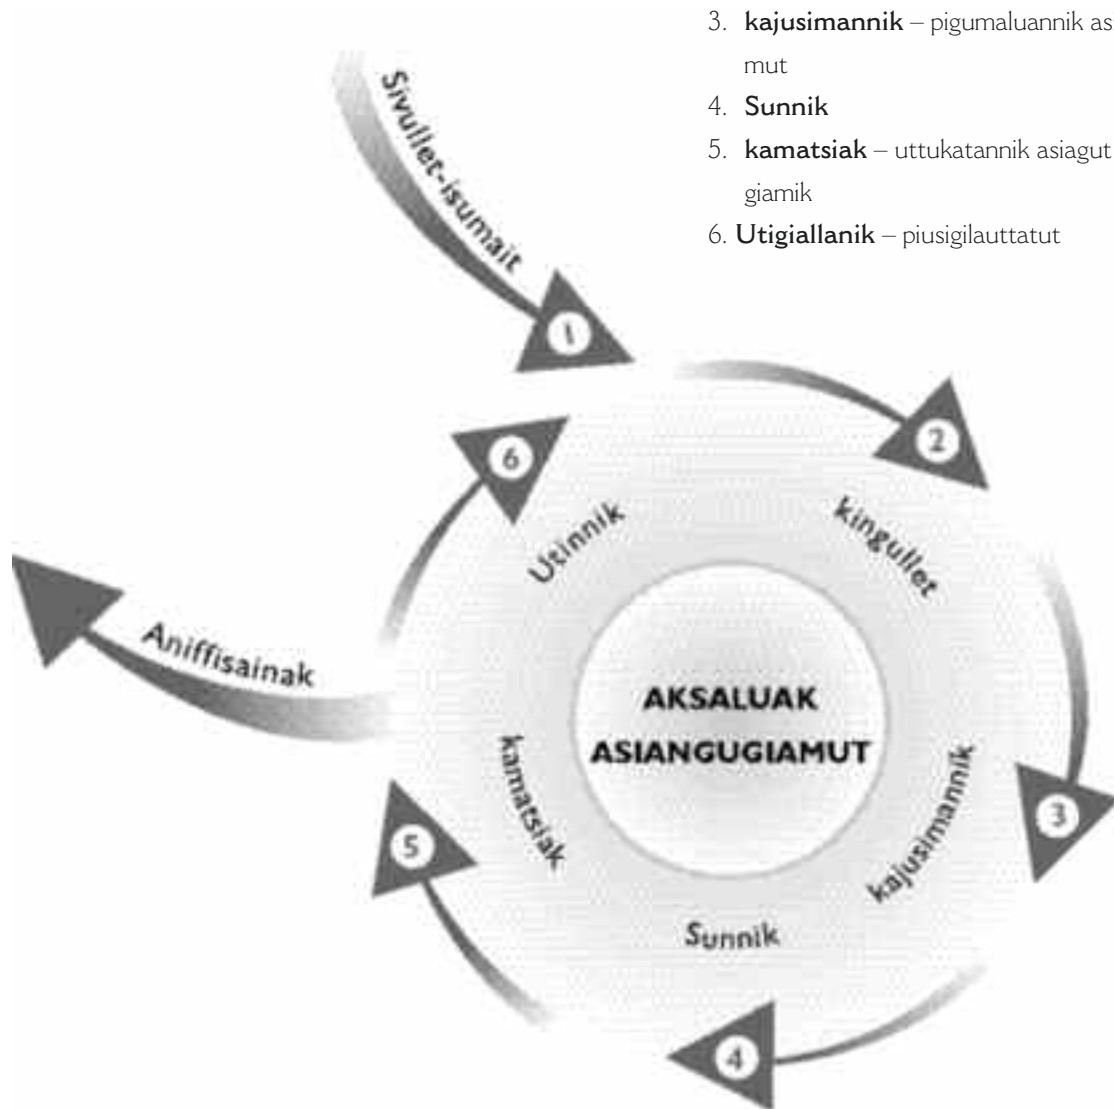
3. **kajusimannik** – pigumaluannik as mut

4. **Sunnik**

5. **kamatsiak** – uttukatannik asiagut giamik

6. **Utigiallanik** – piusigilauttatut

Sivullet-isumait

1

2

kingullet

3

kajusimannik

Sunnik

4

5

kamatsiak

Utinnik

6

Aniffisainak

AKSALUAK ASIANGUGIAMUT